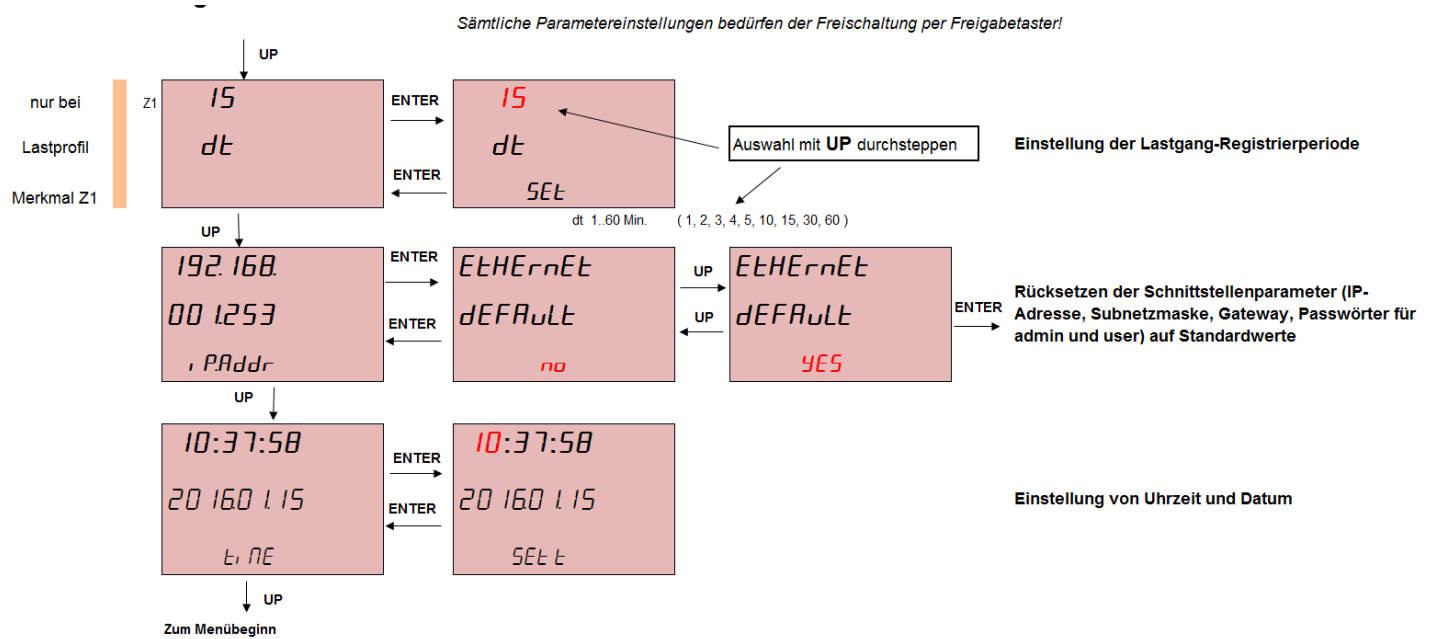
Sämtliche Parametereinstellungen bedürfen der Freischaltung per Freigabetaster!

UP

nur bei
Lastprofil
Merkmal Z1

Z1
15
dt

ENTER
ENTER

15
dt
SEt

Auswahl mit UP durchsteppen

Einstellung der Lastgang-Registrierperiode

dt 1..60 Min. ( 1, 2, 3, 4, 5, 10, 15, 30, 60 )

UP

192.168.
001.253
iP.Addr

ENTER
ENTER

EtHErnEt
dEFAuLt
no

UP
UP

EtHErnEt
dEFAuLt
YES

ENTER

Rücksetzen der Schnittstellenparameter (IP-Adresse, Subnetzmaske, Gateway, Passwörter für admin und user) auf Standardwerte

UP

10:37:58
2016.01.15
tiME

ENTER
ENTER

10:37:58
2016.01.15
SEt t

Einstellung von Uhrzeit und Datum

UP
Zum Menübeginn